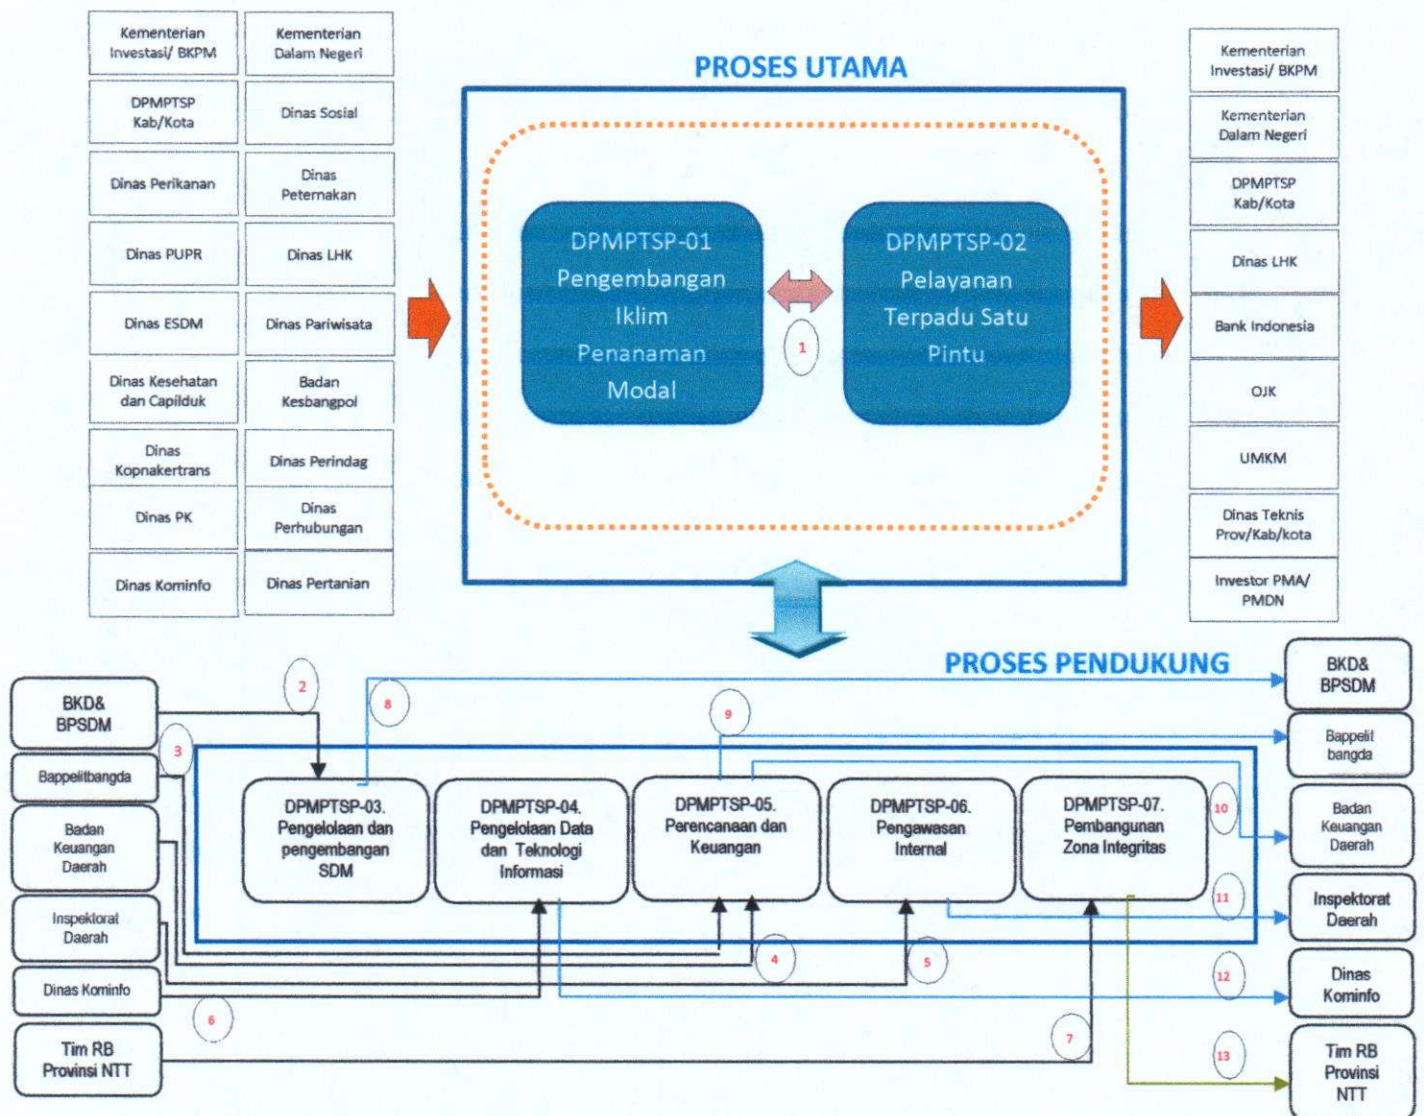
Kementerian Investasi/ BKPM

Kementerian Dalam Negeri

DPMPTSP Kab/Kota

Dinas Sosial

Dinas Perikanan

Dinas Peternakan

Dinas PUPR

Dinas LHK

Dinas ESDM

Dinas Pariwisata

Dinas Kesehatan dan Capilduk

Badan Kesbangpol

Dinas Kopnakertrans

Dinas Perindag

Dinas PK

Dinas Perhubungan

Dinas Kominfo

Dinas Pertanian

PROSES UTAMA

DPMPTSP-01 Pengembangan Iklim Penanaman Modal

1

DPMPTSP-02 Pelayanan Terpadu Satu Pintu

Kementerian Investasi/ BKPM

Kementerian Dalam Negeri

DPMPTSP Kab/Kota

Dinas LHK

Bank Indonesia

OJK

UMKM

Dinas Teknis Prov/Kab/kota

Investor PMA/ PMDN

PROSES PENDUKUNG

BKD& BPSDM

Bappelitbangda

Badan Keuangan Daerah

Inspektorat Daerah

Dinas Kominfo

Tim RB Provinsi NTT

2

3

8

9

DPMPTSP-03. Pengelolaan dan pengembangan SDM

DPMPTSP-04. Pengelolaan Data dan Teknologi Informasi

DPMPTSP-05. Perencanaan dan Keuangan

DPMPTSP-06. Pengawasan Internal

DPMPTSP-07. Pembangunan Zona Integritas

4

5

6

7

10

11

12

13

BKD& BPSDM

Bappelit bangda

Badan Keuangan Daerah

Inspektorat Daerah

Dinas Kominfo

Tim RB Provinsi NTT